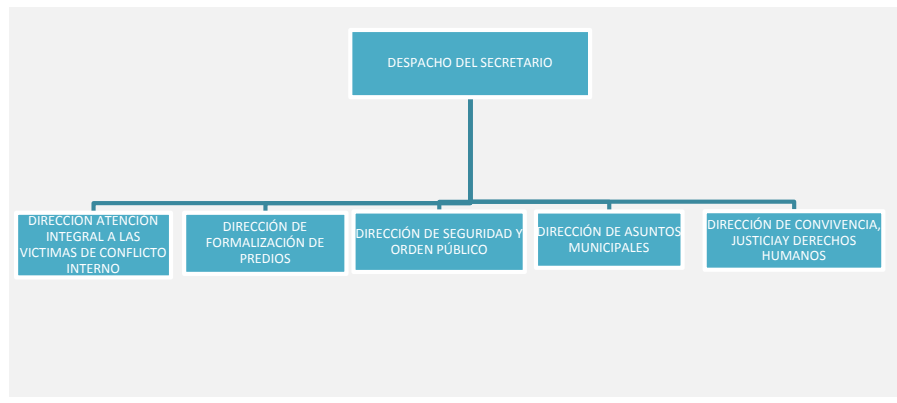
DESPACHO DEL SECRETARIO

DIRECCION ATENCION INTEGRAL A LAS VICTIMAS DE CONFLICTO INTERNO

DIRECCIÓN DE FORMALIZACIÓN DE PREDIOS

DIRECCIÓN DE SEGURIDAD Y ORDEN PÚBLICO

DIRECCIÓN DE ASUNTOS MUNICIPALES

DIRECCIÓN DE CONVIVENCIA, JUSTICIAY DERECHOS HUMANOS